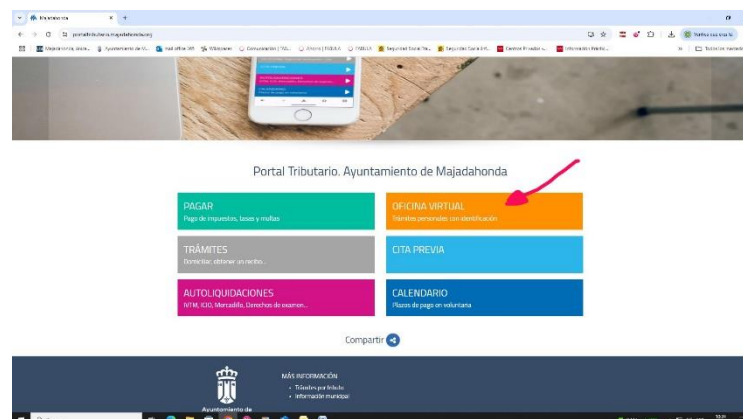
portaltributario.majadahonda.org

Portal Tributario. Ayuntamiento de Majadahonda

PAGAR
Pago de impuestos, tasas y multas

OFICINA VIRTUAL
Trámites personales con identificación

TRÁMITES
Domiciliar, obtener un recibo...

CITA PREVIA

AUTOLIQUIDACIONES
IVTM, ICIO, Mercadillo, Derechos de examen...

CALENDARIO
Plazos de pago en voluntaria

Compartir

Ayuntamiento de

MÁS INFORMACIÓN
• Trámites por tributo
• Información municipal